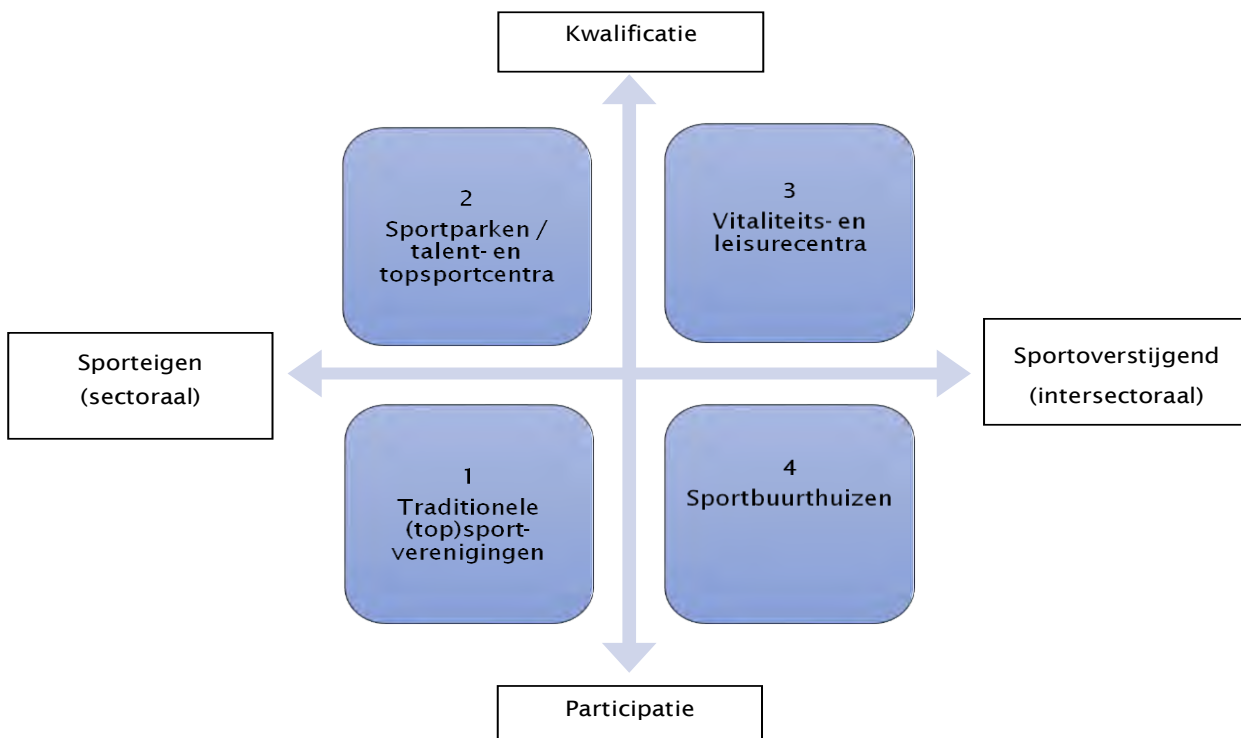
Kwalificatie

2
Sportparken / talent- en topsportcentra

3
Vitaliteits- en leisurecentra

Sporteigen
(sectoraal)

Sportoverstijgend
(intersectoraal)

1
Traditionele (top)sport-verenigingen

4
Sportbuurthuizen

Participatie